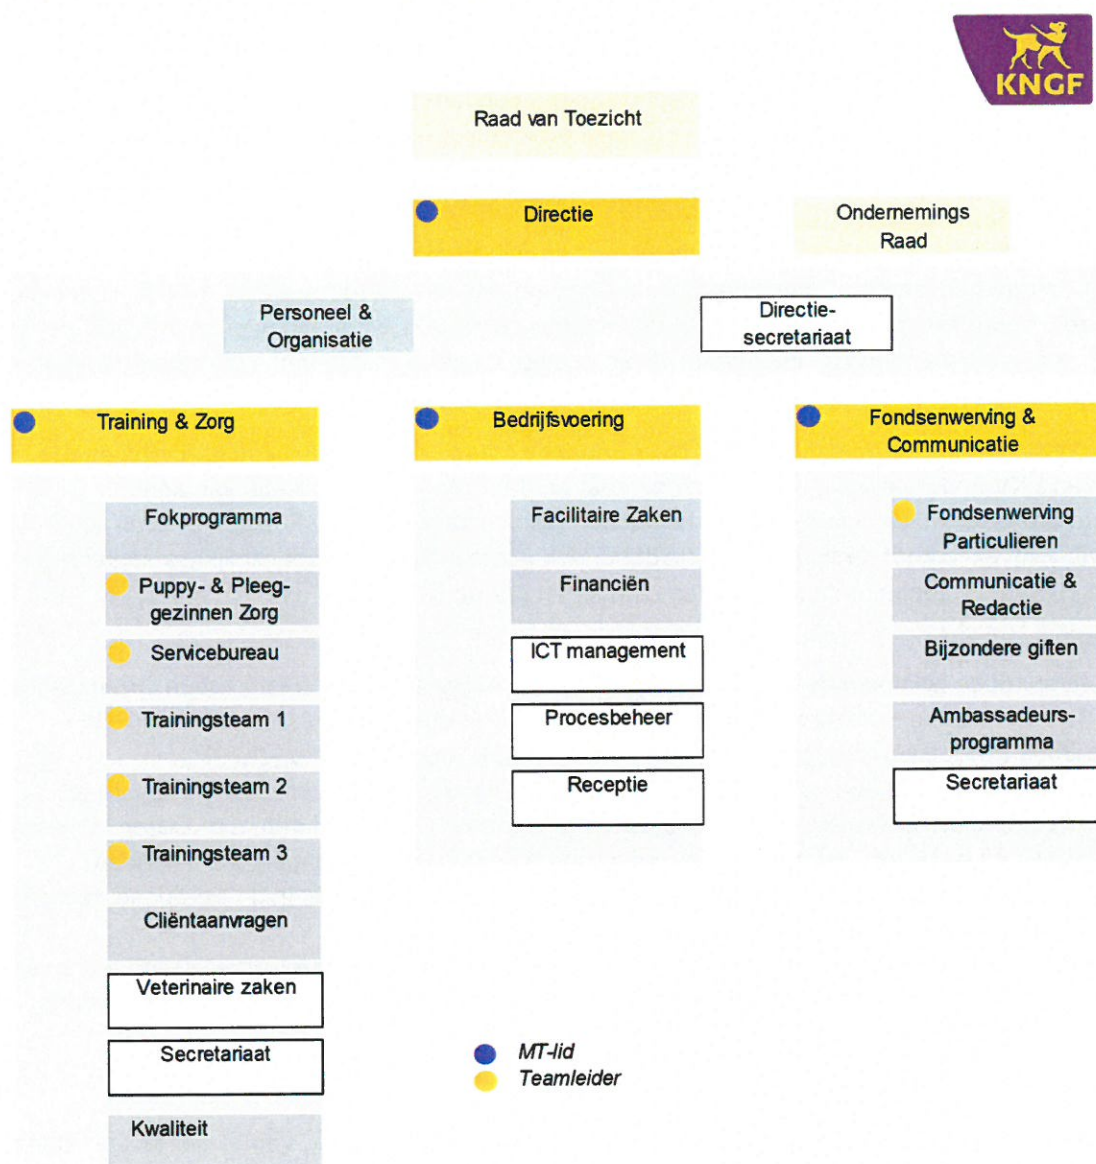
KNGF

Raad van Toezicht

Directie

Ondernemings Raad

Personeel & Organisatie

Directie-secretariaat

Training & Zorg

Bedrijfsvoering

Fondsenwerving & Communicatie

Fokprogramma

Puppy- & Pleeg-gezinnen Zorg

Servicebureau

Trainingsteam 1

Trainingsteam 2

Trainingsteam 3

Cliëntaanvragen

Veterinaire zaken

Secretariaat

Kwaliteit

Facilitaire Zaken

Financiën

ICT management

Procesbeheer

Receptie

Fondsenwerving Particulieren

Communicatie & Redactie

Bijzondere giften

Ambassadeurs-programma

Secretariaat

MT-lid
Teamleider